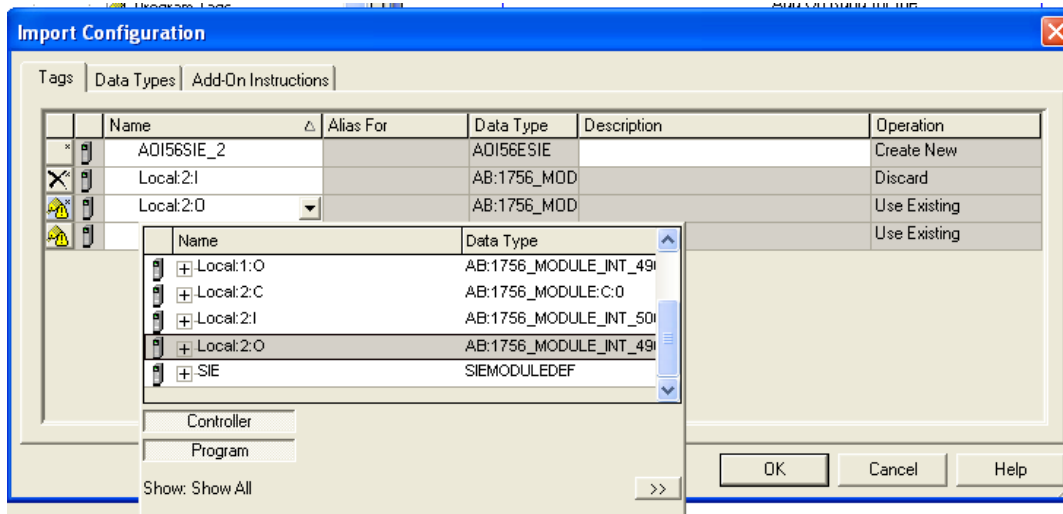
Import Configuration

Tags | Data Types | Add-On Instructions

| | | Name | Alias For | Data Type | Description | Operation |
|---|---|---|---|---|---|---|
| * | | AOI56SIE_2 | | AOI56ESIE | | Create New |
| | | Local:2:I | | AB:1756_MOD | | Discard |
| | | Local:2:O | | AB:1756_MOD | | Use Existing |
| | | | | | | Use Existing |

| Name | Data Type |
|---|---|
| Local:1:O | AB:1756_MODULE_INT_49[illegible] |
| Local:2:C | AB:1756_MODULE:C:0 |
| Local:2:I | AB:1756_MODULE_INT_50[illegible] |
| Local:2:O | AB:1756_MODULE_INT_49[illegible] |
| SIE | SIEMODULEDEF |

Controller
Program
Show: Show All
>>

OK
Cancel
Help